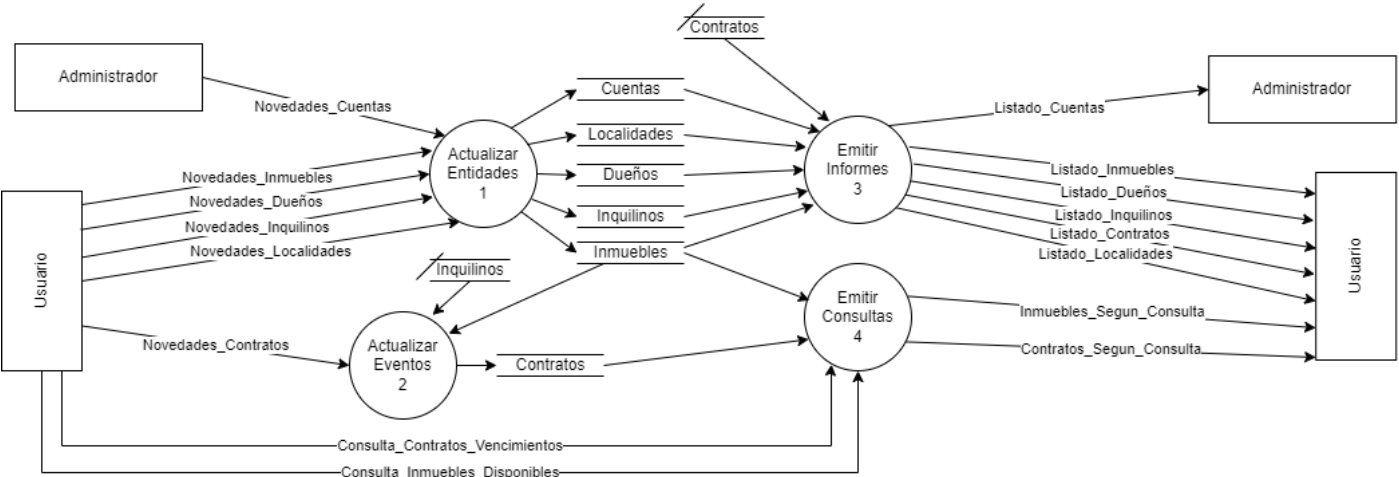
Contratos

Administrador

Novedades_Cuentas

Cuentas

Localidades

Dueños

Inquilinos

Inmuebles

Actualizar
Entidades
1

Emitir
Informes
3

Listado_Cuentas

Administrador

Novedades_Inmuebles

Novedades_Dueños

Novedades_Inquilinos

Novedades_Localidades

Usuario

Listado_Inmuebles

Listado_Dueños

Listado_Inquilinos

Listado_Contratos

Listado_Localidades

Usuario

Inquilinos

Emitir
Consultas
4

Inmuebles_Segun_Consulta

Contratos_Segun_Consulta

Novedades_Contratos

Actualizar
Eventos
2

Contratos

Consulta_Contratos_Vencimientos

Consulta_Inmuebles_Disponibles